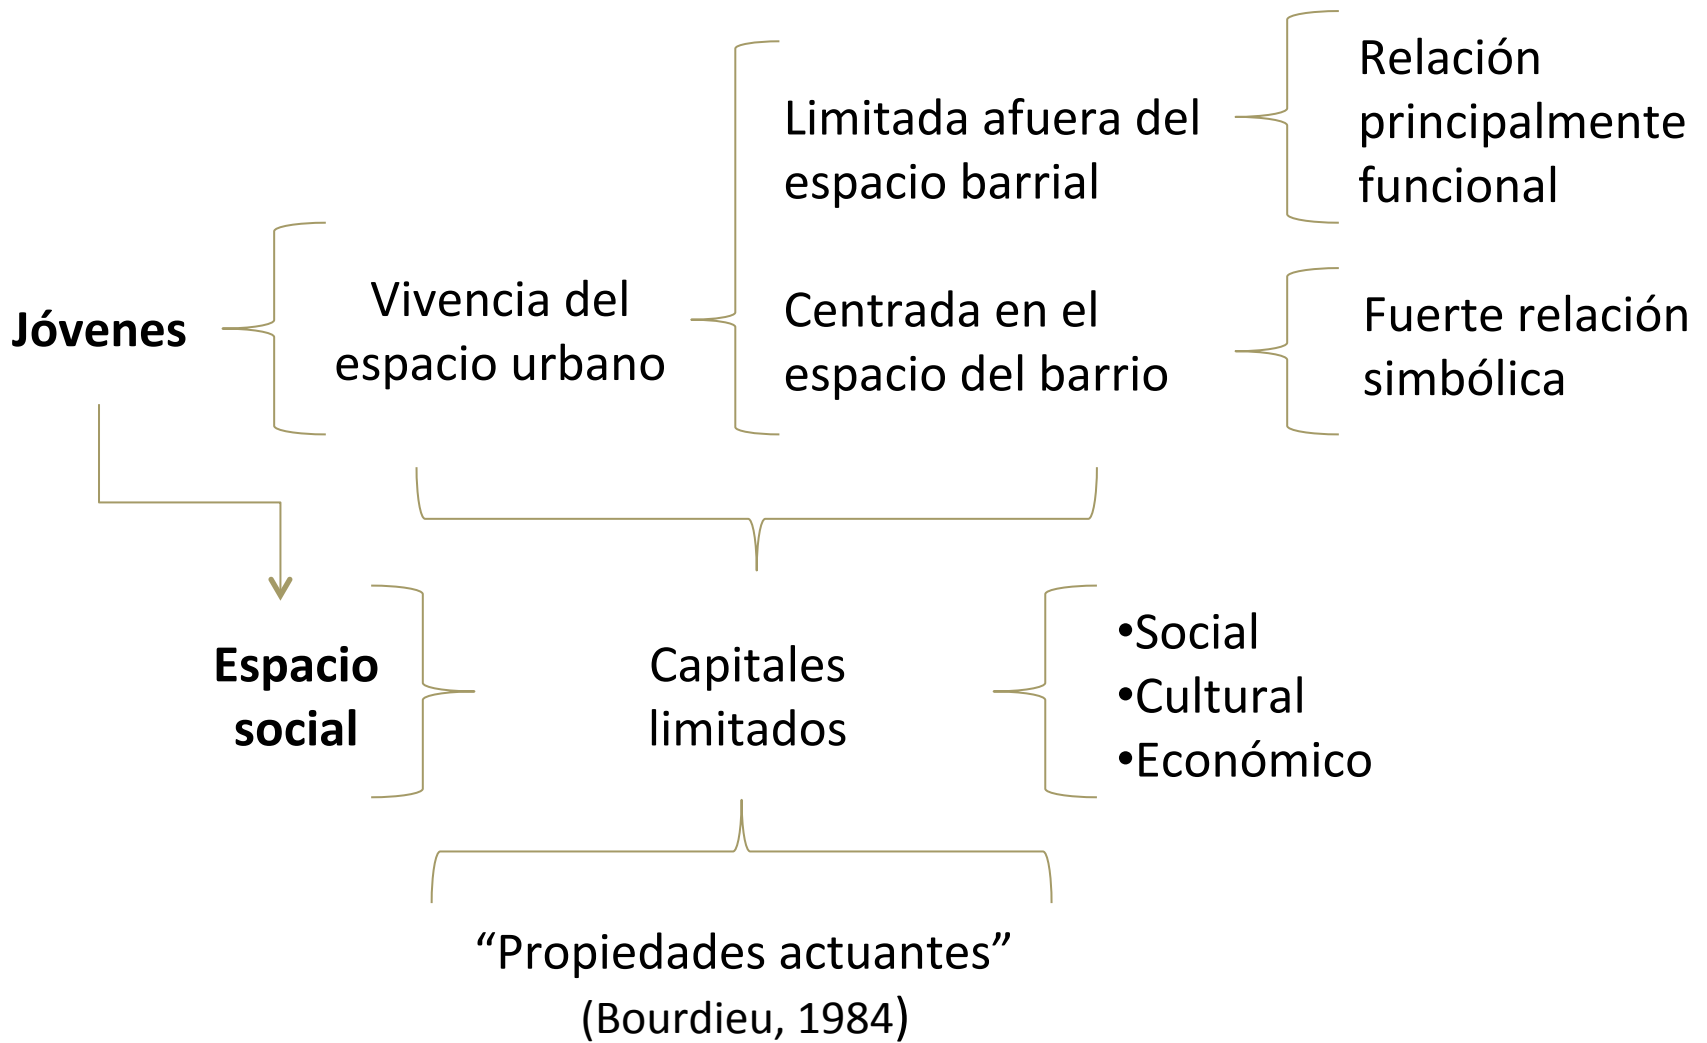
Jóvenes

Vivencia del espacio urbano

Limitada afuera del espacio barrial

Relación principalmente funcional

Centrada en el espacio del barrio

Fuerte relación simbólica

Espacio social

Capitales limitados

•Social
•Cultural
•Económico

“Propiedades actuantes”
(Bourdieu, 1984)